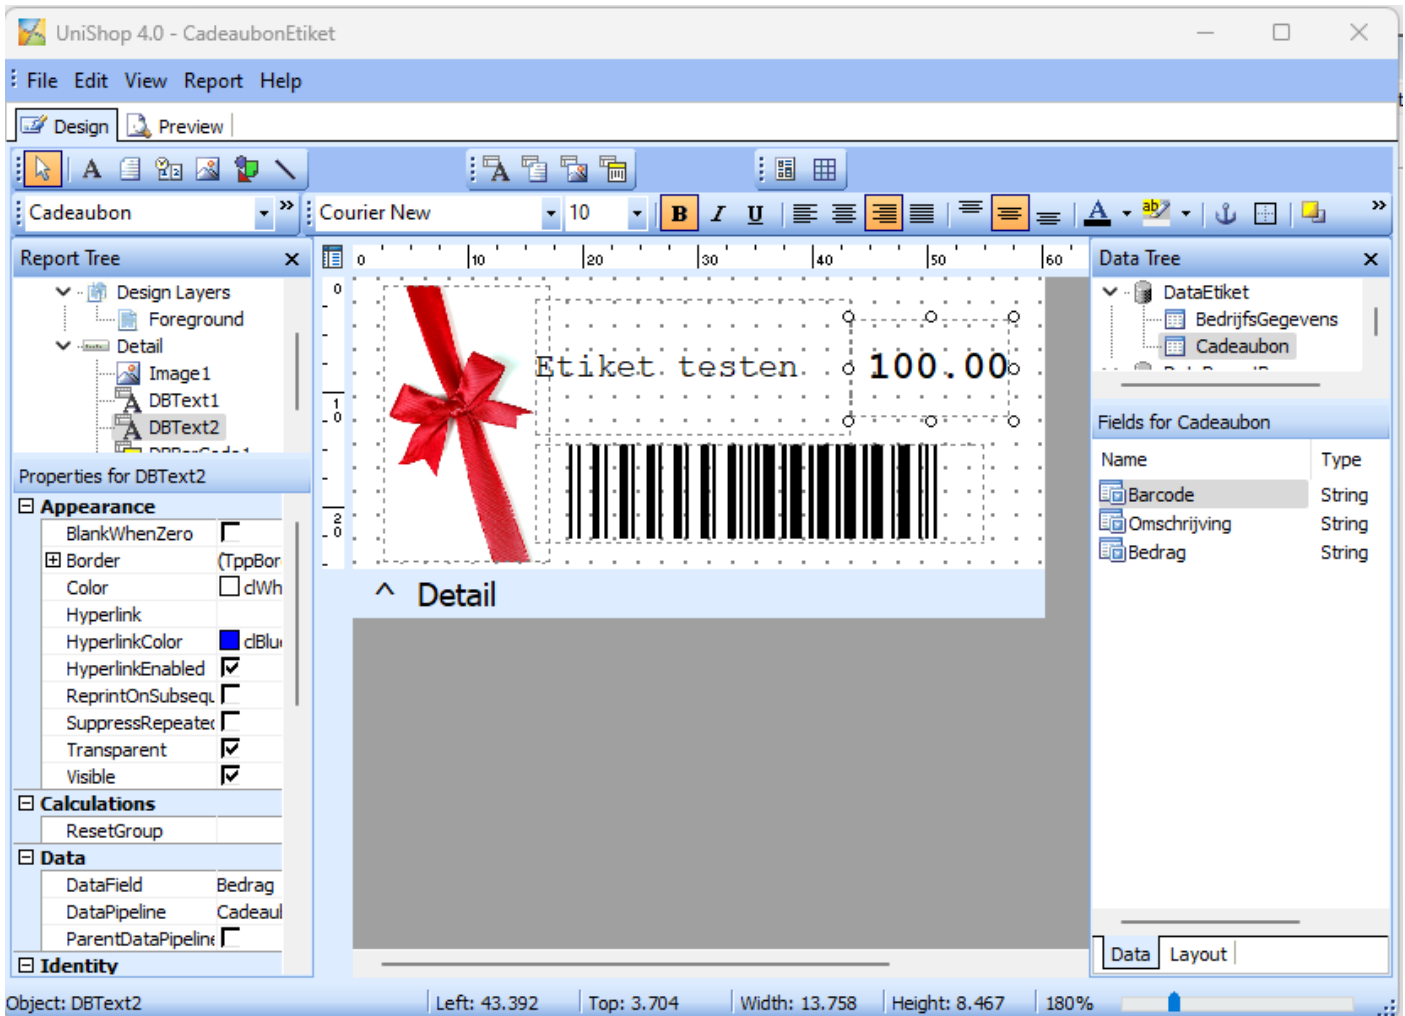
UniShop 4.0 - CadeaubonEtiket

File Edit View Report Help

Design Preview

Cadeaubon

Courier New 10

Report Tree

Design Layers
Foreground
Detail
Image1
DBText1
DBText2

Properties for DBText2

Appearance

| | |
|---|---|
| BlankWhenZero | |
| Border | (TppBor |
| Color | clWh |
| Hyperlink | |
| HyperlinkColor | clBlu |
| HyperlinkEnabled | ☑ |
| ReprintOnSubsequ | |
| SuppressRepeate | |
| Transparent | ☑ |
| Visible | ☑ |

Calculations

| | |
|---|---|
| ResetGroup | |

Data

| | |
|---|---|
| DataField | Bedrag |
| DataPipeline | Cadeaul |
| ParentDataPipeline | |

Identity

0 10 20 30 40 50 60

Etiket testen 100.00

Detail

Data Tree

DataEtiket
BedrijfsGegevens
Cadeaubon

Fields for Cadeaubon

| Name | Type |
|---|---|
| Barcode | String |
| Omschrijving | String |
| Bedrag | String |

Data Layout

Object: DBText2 | Left: 43.392 | Top: 3.704 | Width: 13.758 | Height: 8.467 | 180%